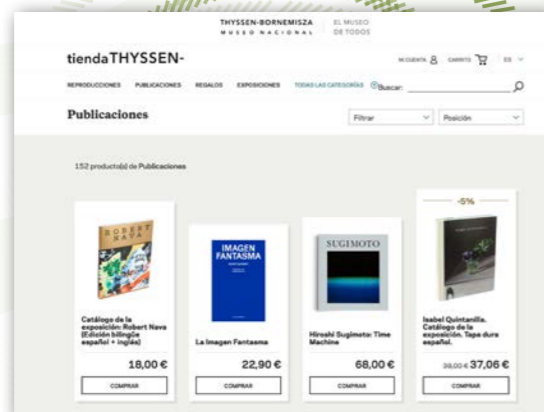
THYSSEN-BORNEMISZA MUSEO NACIONAL | EL MUSEO DE TODOS

tiendaTHYSSEN-

MI CUENTA CARRITO ES

REPRODUCCIONES PUBLICACIONES REGALOS EXPOSICIONES TODAS LAS CATEGORÍAS Buscar:

Publicaciones

Filtrar Posición

152 producto(s) de Publicaciones

ROBERT NAVA

Catálogo de la exposición: Robert Nava (Edición bilingüe español + inglés)

18,00 €

COMPRAR

IMAGEN FANTASMA

La Imagen Fantasma

22,90 €

COMPRAR

SUGIMOTO

Hiroshi Sugimoto: Time Machine

68,00 €

COMPRAR

-5%

Isabel Quintanilla. Catálogo de la exposición. Tapa dura español.

39,00 € 37,05 €

COMPRAR